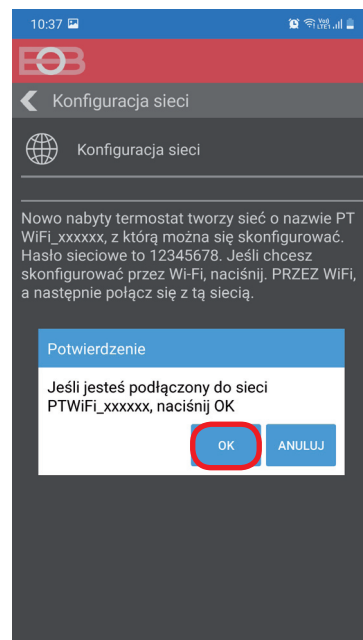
10:37

EOB

Konfiguracja sieci

Konfiguracja sieci

Nowo nabyty termostat tworzy sieć o nazwie PT WiFi_xxxxxx, z którą można się skonfigurować. Hasło sieciowe to 12345678. Jeśli chcesz skonfigurować przez Wi-Fi, naciśnij. PRZEZ WiFi, a następnie połącz się z tą siecią.

Potwierdzenie

Jeśli jesteś podłączony do sieci PTWiFi_xxxxxx, naciśnij OK

OK

ANULUJ